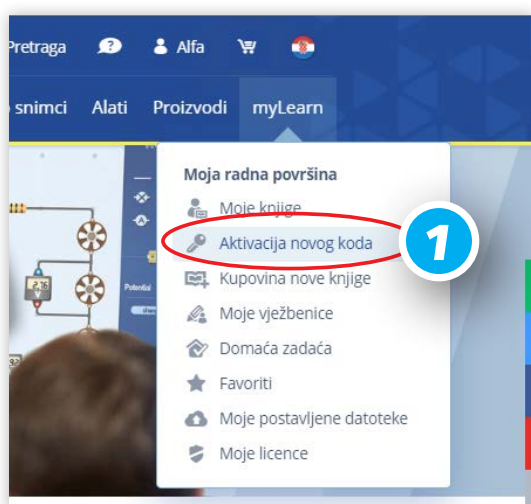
Pretraga Alfa

snimci Alati Proizvodi myLearn

Moja radna površina
Moje knjige
Aktivacija novog koda
1
Kupovina nove knjige
Moje vježbenice
Domaća zadaća
Favoriti
Moje postavljene datoteke
Moje licence

2.76
Potencijal